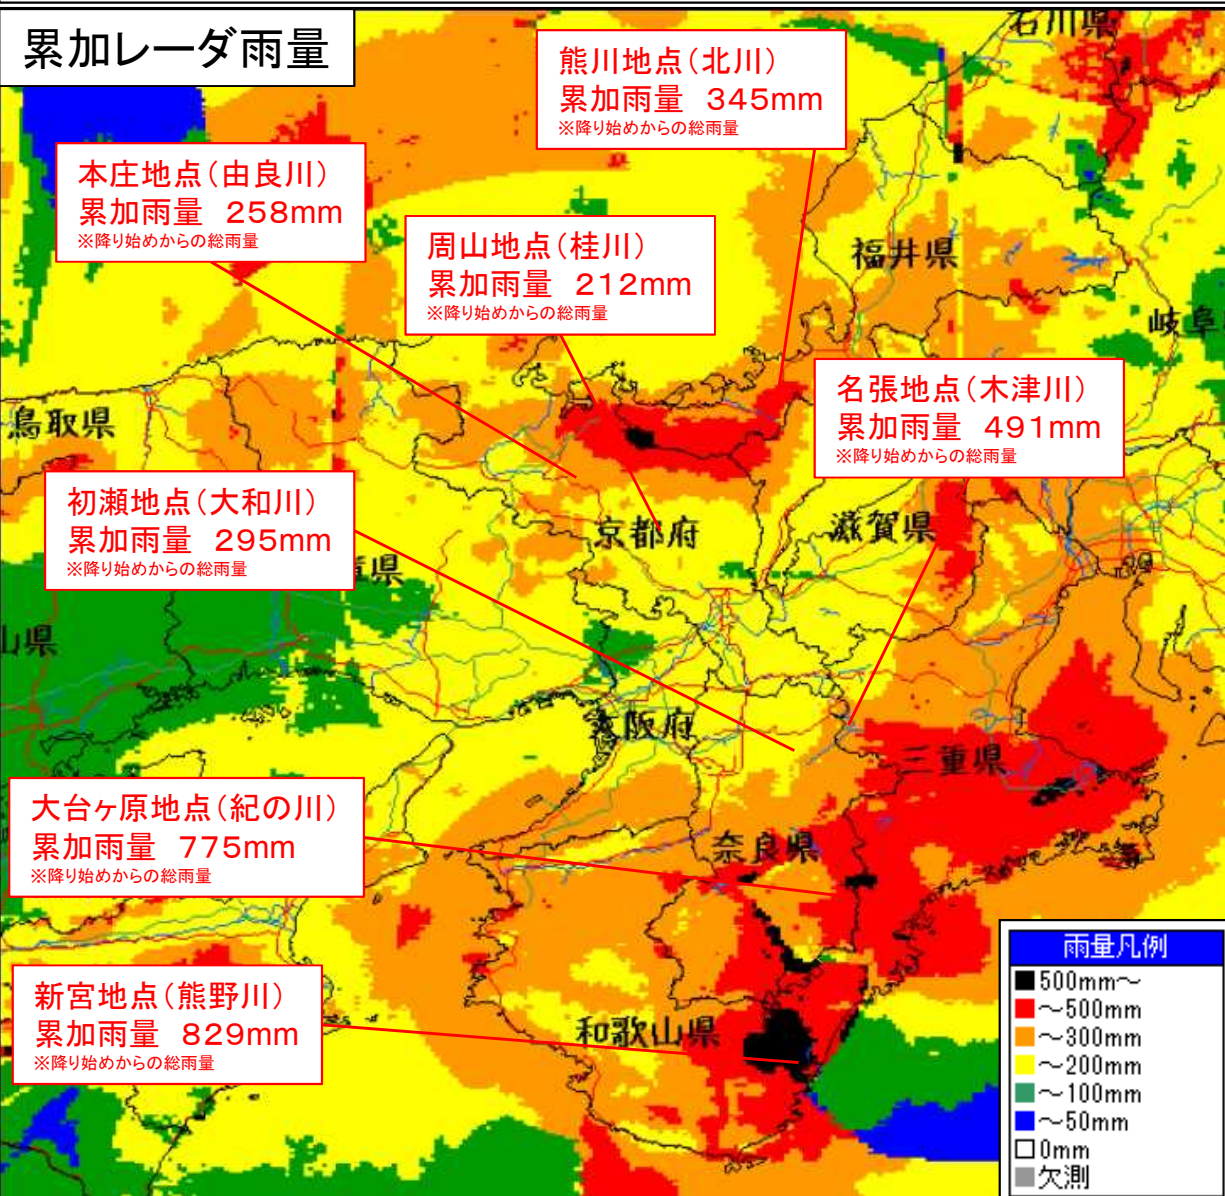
累加レーダ雨量

熊川地点(北川)
累加雨量 345mm
※降り始めからの総雨量

本庄地点(由良川)
累加雨量 258mm
※降り始めからの総雨量

周山地点(桂川)
累加雨量 212mm
※降り始めからの総雨量

名張地点(木津川)
累加雨量 491mm
※降り始めからの総雨量

初瀬地点(大和川)
累加雨量 295mm
※降り始めからの総雨量

大台ヶ原地点(紀の川)
累加雨量 775mm
※降り始めからの総雨量

新宮地点(熊野川)
累加雨量 829mm
※降り始めからの総雨量

石川県
福井県
岐阜
鳥取県
京都府
滋賀県
庫県
山県
大阪府
三重県
奈良県
和歌山県

雨量凡例
500mm〜
〜500mm
〜300mm
〜200mm
〜100mm
〜50mm
0mm
欠測